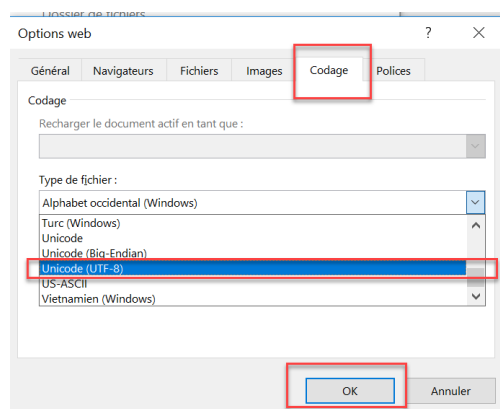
Dossier de fichiers

Options web

?

Général

Navigateurs

Fichiers

Images

Codage

Polices

Codage

Recharger le document actif en tant que :

Type de fichier :

Alphabet occidental (Windows)

Turc (Windows)

Unicode

Unicode (Big-Endian)

Unicode (UTF-8)

US-ASCII

Vietnamien (Windows)

OK

Annuler